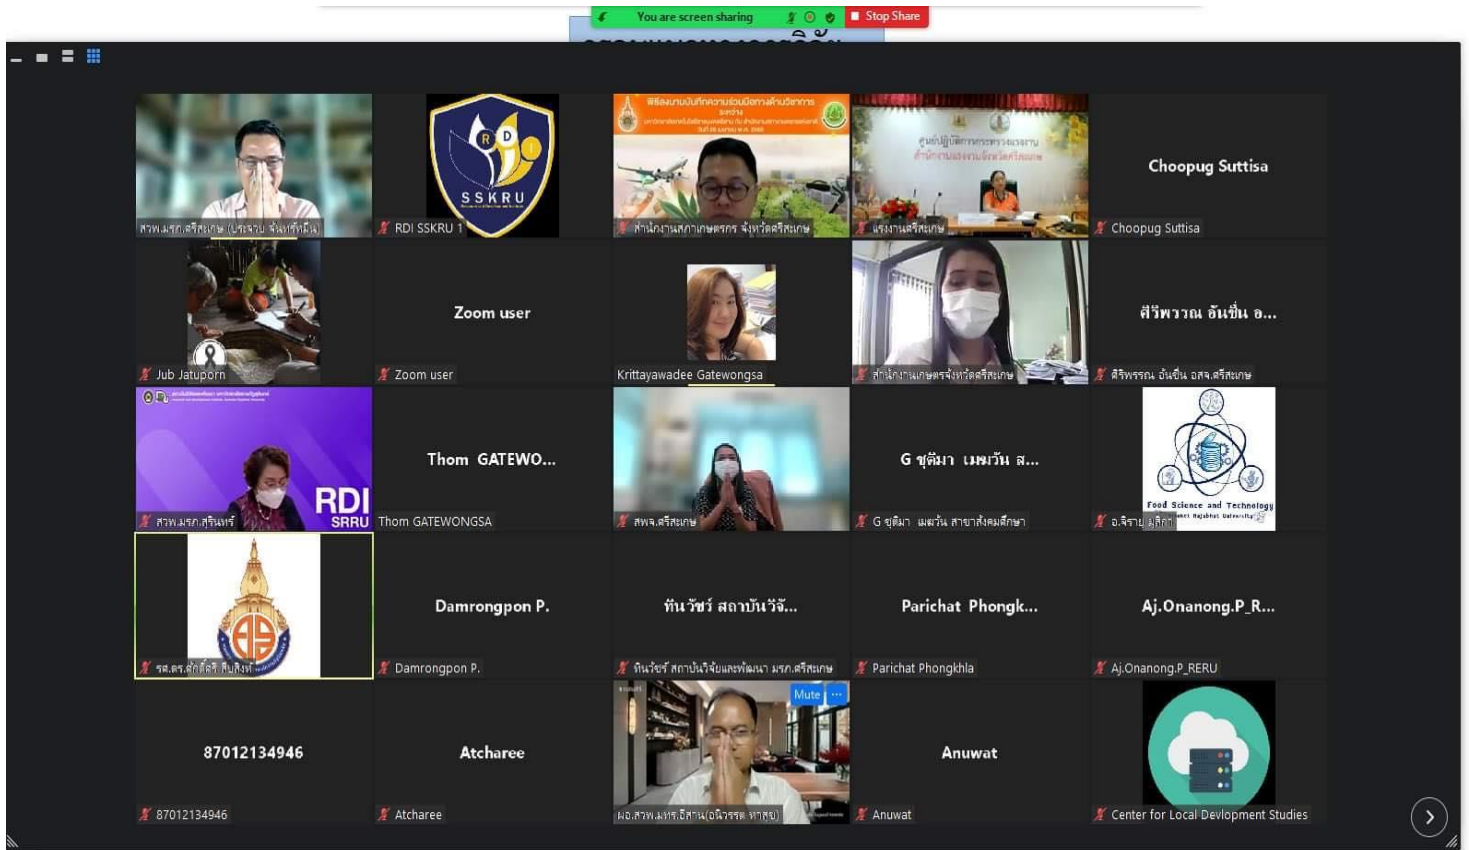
You are screen sharing
Stop Share

สวพ.มรภ.ศรีสะเกษ (ประจวบ จันทร์หมื่น)
SSKRU
RDI SSKRU 1
สำนักงานสภาเกษตรกร จังหวัดศรีสะเกษ
แรงงานศรีสะเกษ
Choopug Suttisa
Choopug Suttisa

Jub Jatuporn
Zoom user
Zoom user
Krittayawadee Gatewongsa
สำนักงานเกษตรจังหวัดศรีสะเกษ
ศิริพวรรณ อันชื่น อ...
ศิริพรรณ อันชื่น อสจ.ศรีสะเกษ

RDI
SRRU
สวพ.มรภ.สุรินทร์
Thom GATEWO...
Thom GATEWONGSA
สพจ.ศรีสะเกษ
G ชุติมา เผยวัน ส...
G ชุติมา เผยวัน สาขาสังคมศึกษา
Food Science and Technology
อ.จิราม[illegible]

รศ.ดร.ศักดิ์ศรี สืบสิงห์
Damrongpon P.
Damrongpon P.
ทินวัชร์ สถาบันวิจั...
ทินวัชร์ สถาบันวิจัยและพัฒนา มรภ.ศรีสะเกษ
Parichat Phongk...
Parichat Phongkhla
Aj.Onanong.P_R...
Aj.Onanong.P_RERU

87012134946
87012134946
Atcharee
Atcharee
Mute
ผอ.สวพ.มรภ.อีสาน(อนิวรรต หาสุข)
Anuwat
Anuwat
Center for Local Devlopment Studies